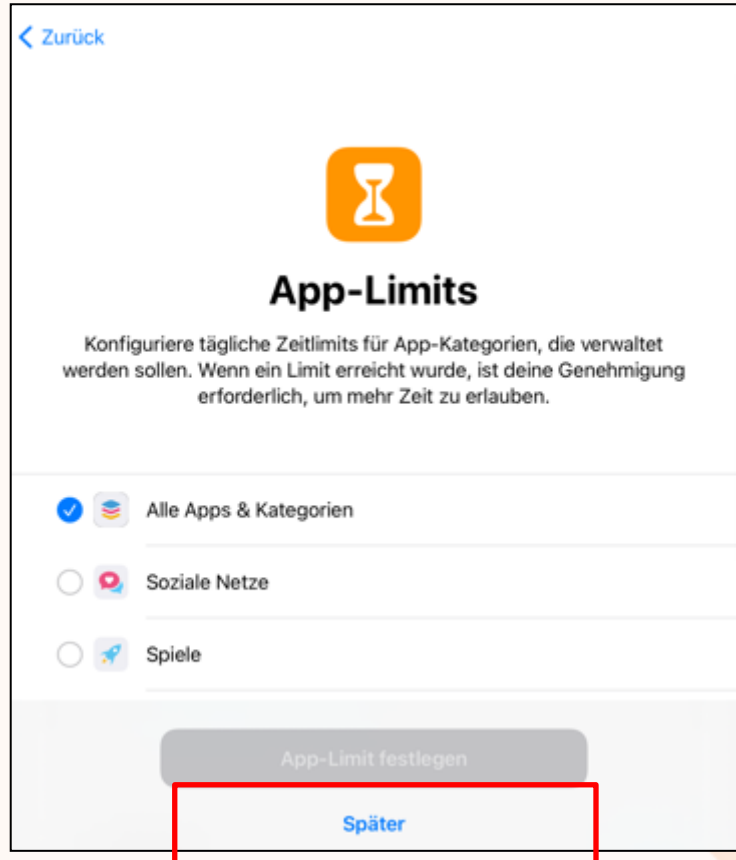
< Zurück

App-Limits

Konfiguriere tägliche Zeitlimits für App-Kategorien, die verwaltet werden sollen. Wenn ein Limit erreicht wurde, ist deine Genehmigung erforderlich, um mehr Zeit zu erlauben.

Alle Apps & Kategorien

Soziale Netze

Spiele

App-Limit festlegen

Später